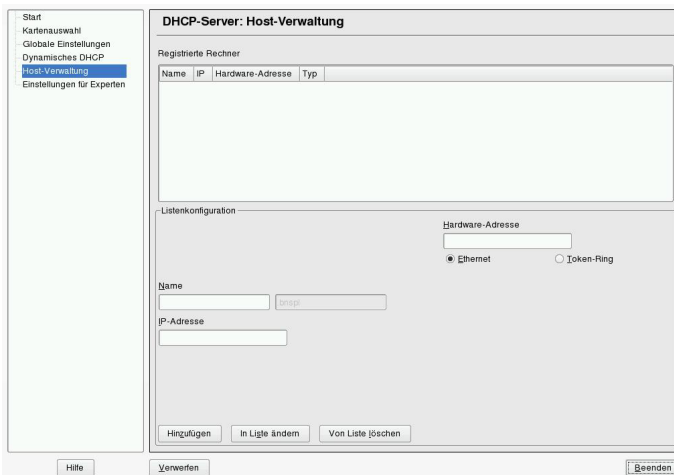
Start
Kartenauswahl
Globale Einstellungen
Dynamisches DHCP
Host-Verwaltung
Einstellungen für Experten

DHCP-Server: Host-Verwaltung

Registrierte Rechner

| Name | IP | Hardware-Adresse | Typ |
|---|---|---|---|

Listenkonfiguration

Hardware-Adresse

Ethernet
Token-Ring

Name

bnapi

IP-Adresse

Hinzufügen
In Liste ändern
Von Liste löschen

Hilfe
Verwerfen
Beenden